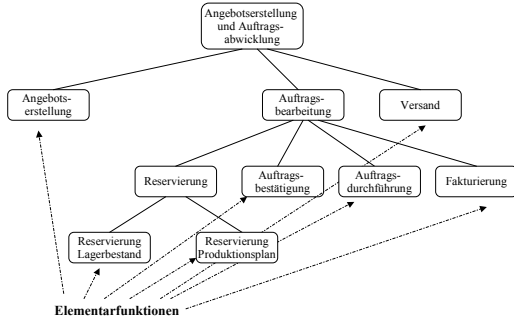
Angebotserstellung und Auftragsabwicklung

Angebotserstellung

Auftragsbearbeitung

Versand

Reservierung

Auftragsbestätigung

Auftragsdurchführung

Fakturierung

Reservierung Lagerbestand

Reservierung Produktionsplan

Elementarfunktionen